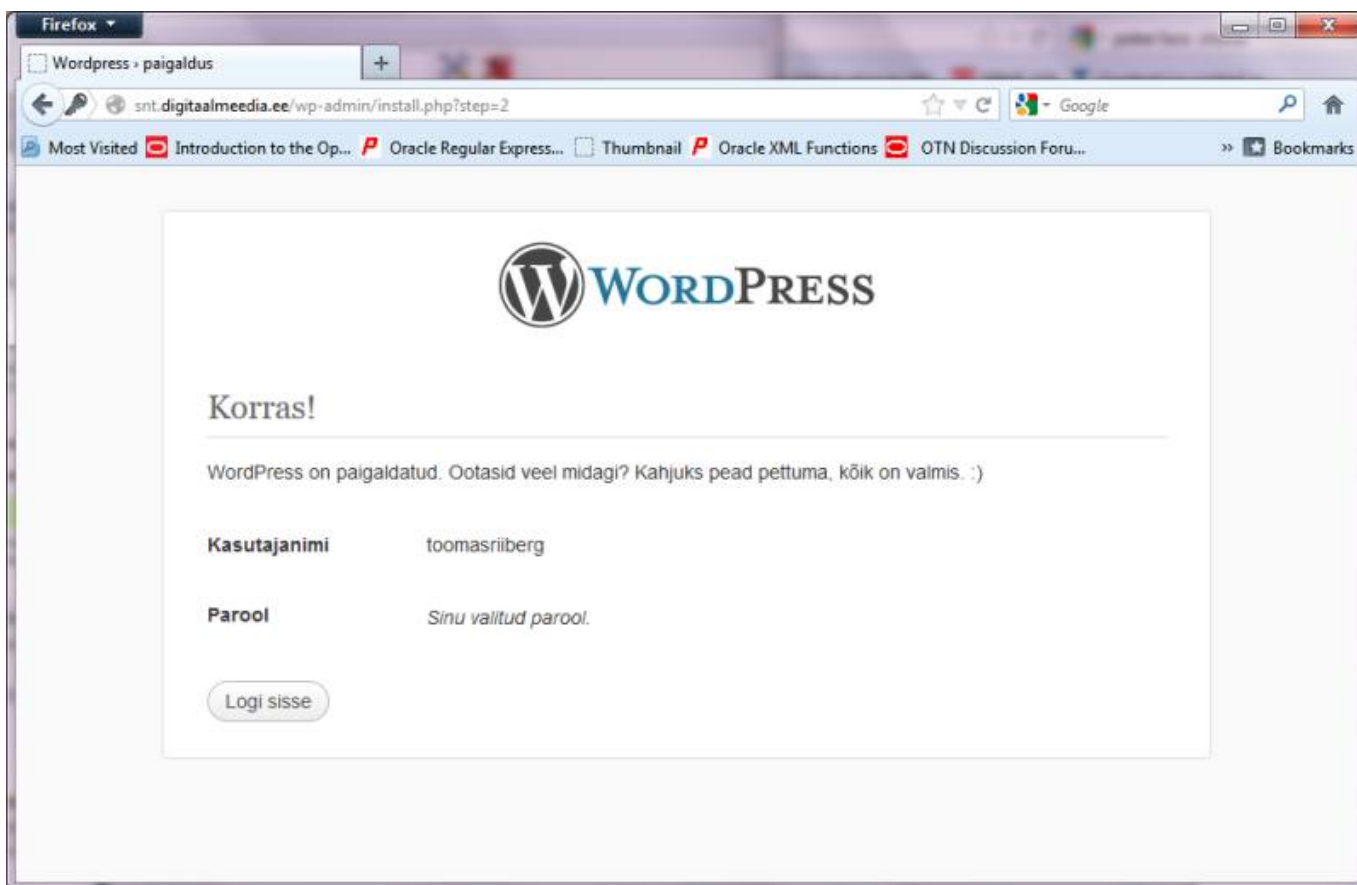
Firefox

Wordpress › paigaldus

+

snt.digitaalmeedia.ee/wp-admin/install.php?step=2

Google

Most Visited Introduction to the Op... Oracle Regular Express... Thumbnail Oracle XML Functions OTN Discussion Foru... » Bookmarks

WordPress

Korras!

WordPress on paigaldatud. Ootasid veel midagi? Kahjuks pead pettuma, kõik on valmis. :)

Kasutajanimi toomasriiberg

Parool *Sinu valitud parool.*

Logi sisse